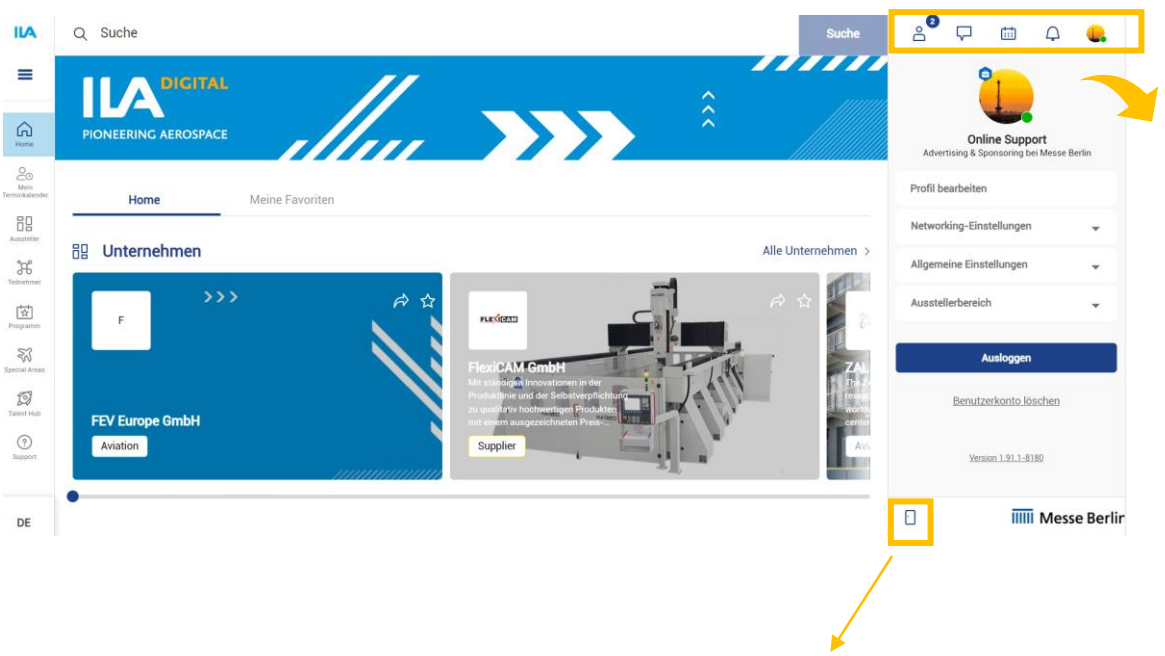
ILA

Suche

Suche

2

Home

Mein Terminkalender

Aussteller

Teilnehmer

Programm

Special Areas

Talent Hub

Support

DE

ILA DIGITAL
PIONEERING AEROSPACE

Home

Meine Favoriten

Unternehmen

Alle Unternehmen

F

FEV Europe GmbH

Aviation

FLEXICAM

FlexiCAM GmbH

Mit ständigen Innovationen in der Produktlinie und der Selbstverpflichtung zu qualitativ hochwertigen Produkten mit einem ausgezeichneten Preis-...

Supplier

ZAL

The Z... resear... worldw... center...

Av...

Online Support

Advertising & Sponsoring bei Messe Berlin

Profil bearbeiten

Networking-Einstellungen

Allgemeine Einstellungen

Ausstellerbereich

Ausloggen

Benutzerkonto löschen

Version 1.91.1-8180

Messe Berlin